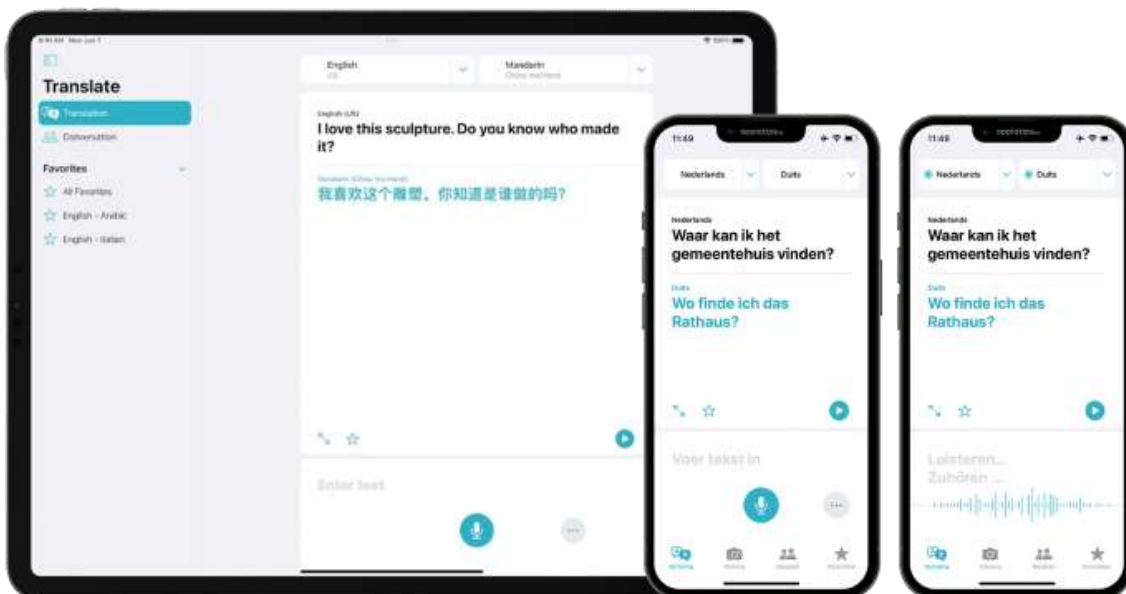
Translate

Translation

Conversation

Favorites

All Favorites

English - Arabic

English - Italian

English
US

Mandarin
China mainland

English (US)
I love this sculpture. Do you know who made it?

Mandarin (China mainland)
我喜欢这个雕塑。你知道是谁做的吗?

Enter text

11:49

Nederlands

Duits

Nederlands
Waar kan ik het gemeentehuis vinden?

Duits
Wo finde ich das Rathaus?

Voer tekst in

11:49

Nederlands

Duits

Nederlands
Waar kan ik het gemeentehuis vinden?

Duits
Wo finde ich das Rathaus?

Luisteren...
Zuhören ...